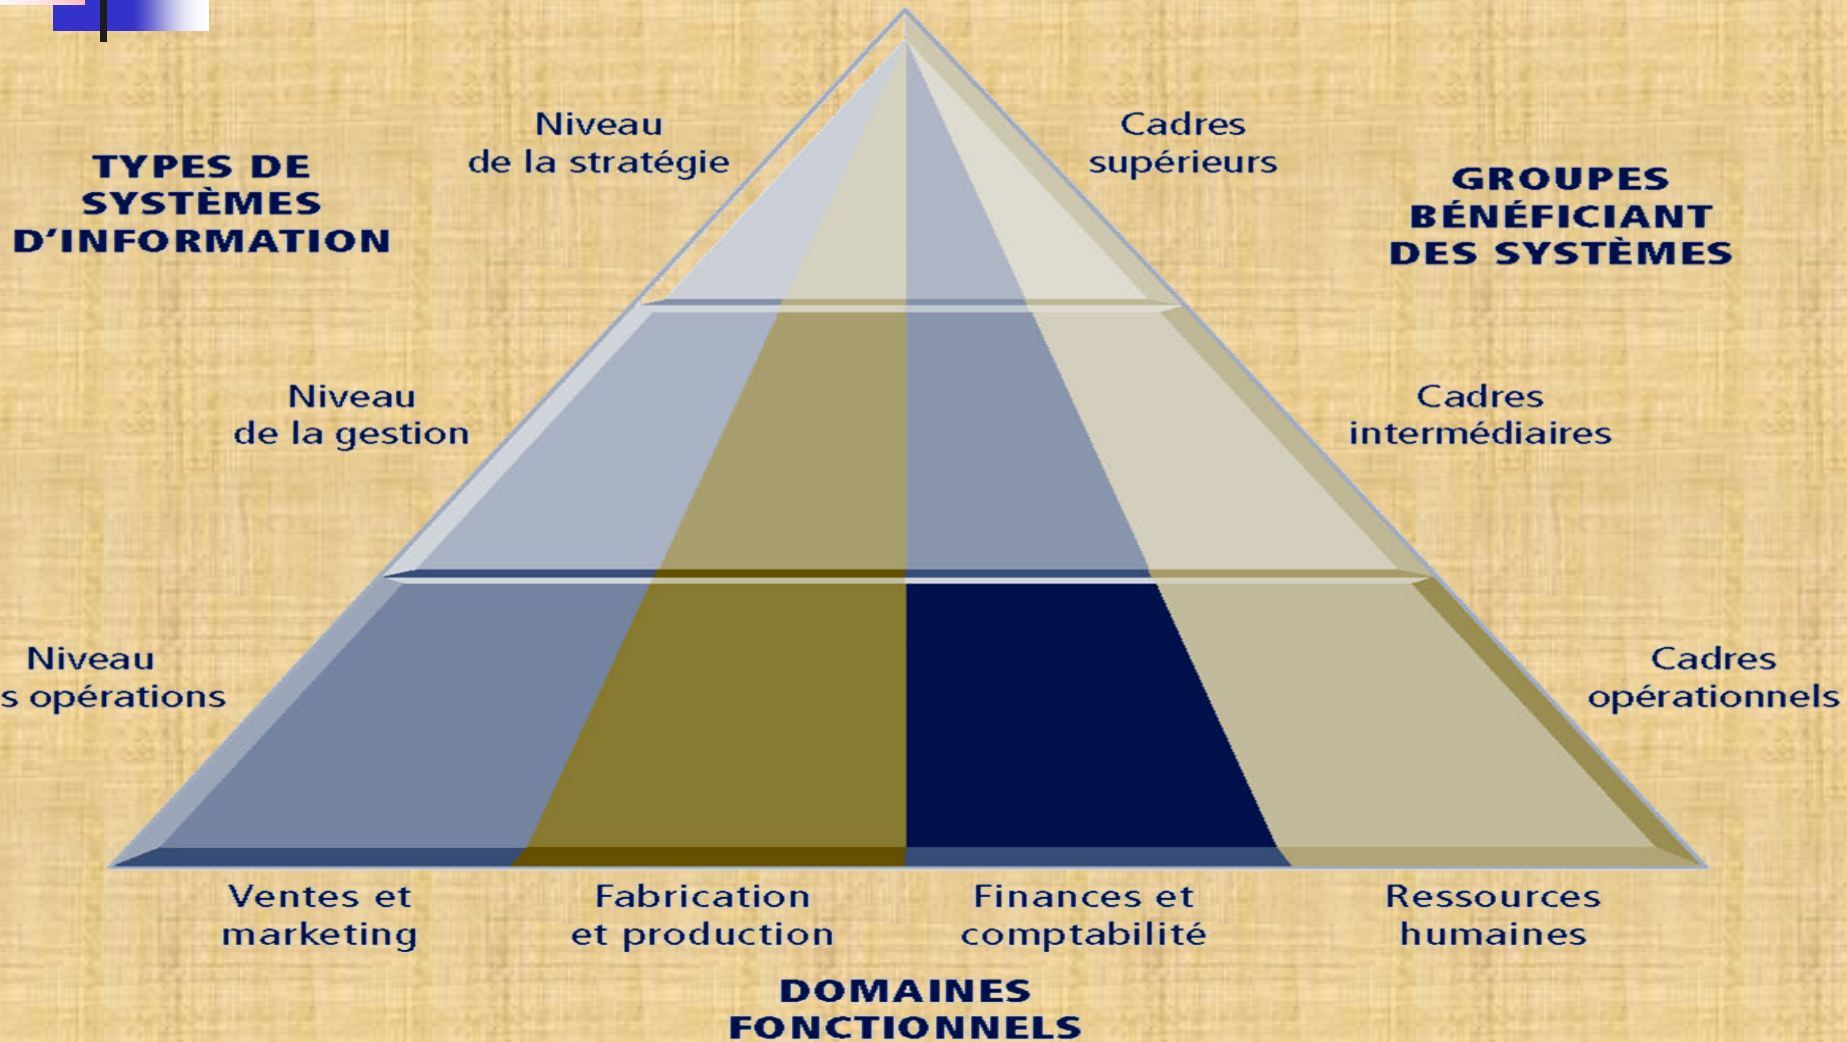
TYPES DE SYSTÈMES D'INFORMATION

Niveau de la stratégie

Cadres supérieurs

GROUPES BÉNÉFICIANT DES SYSTÈMES

Niveau de la gestion

Cadres intermédiaires

Niveau s opérations

Cadres opérationnels

Ventes et marketing

Fabrication et production

Finances et comptabilité

Ressources humaines

DOMAINES FONCTIONNELS